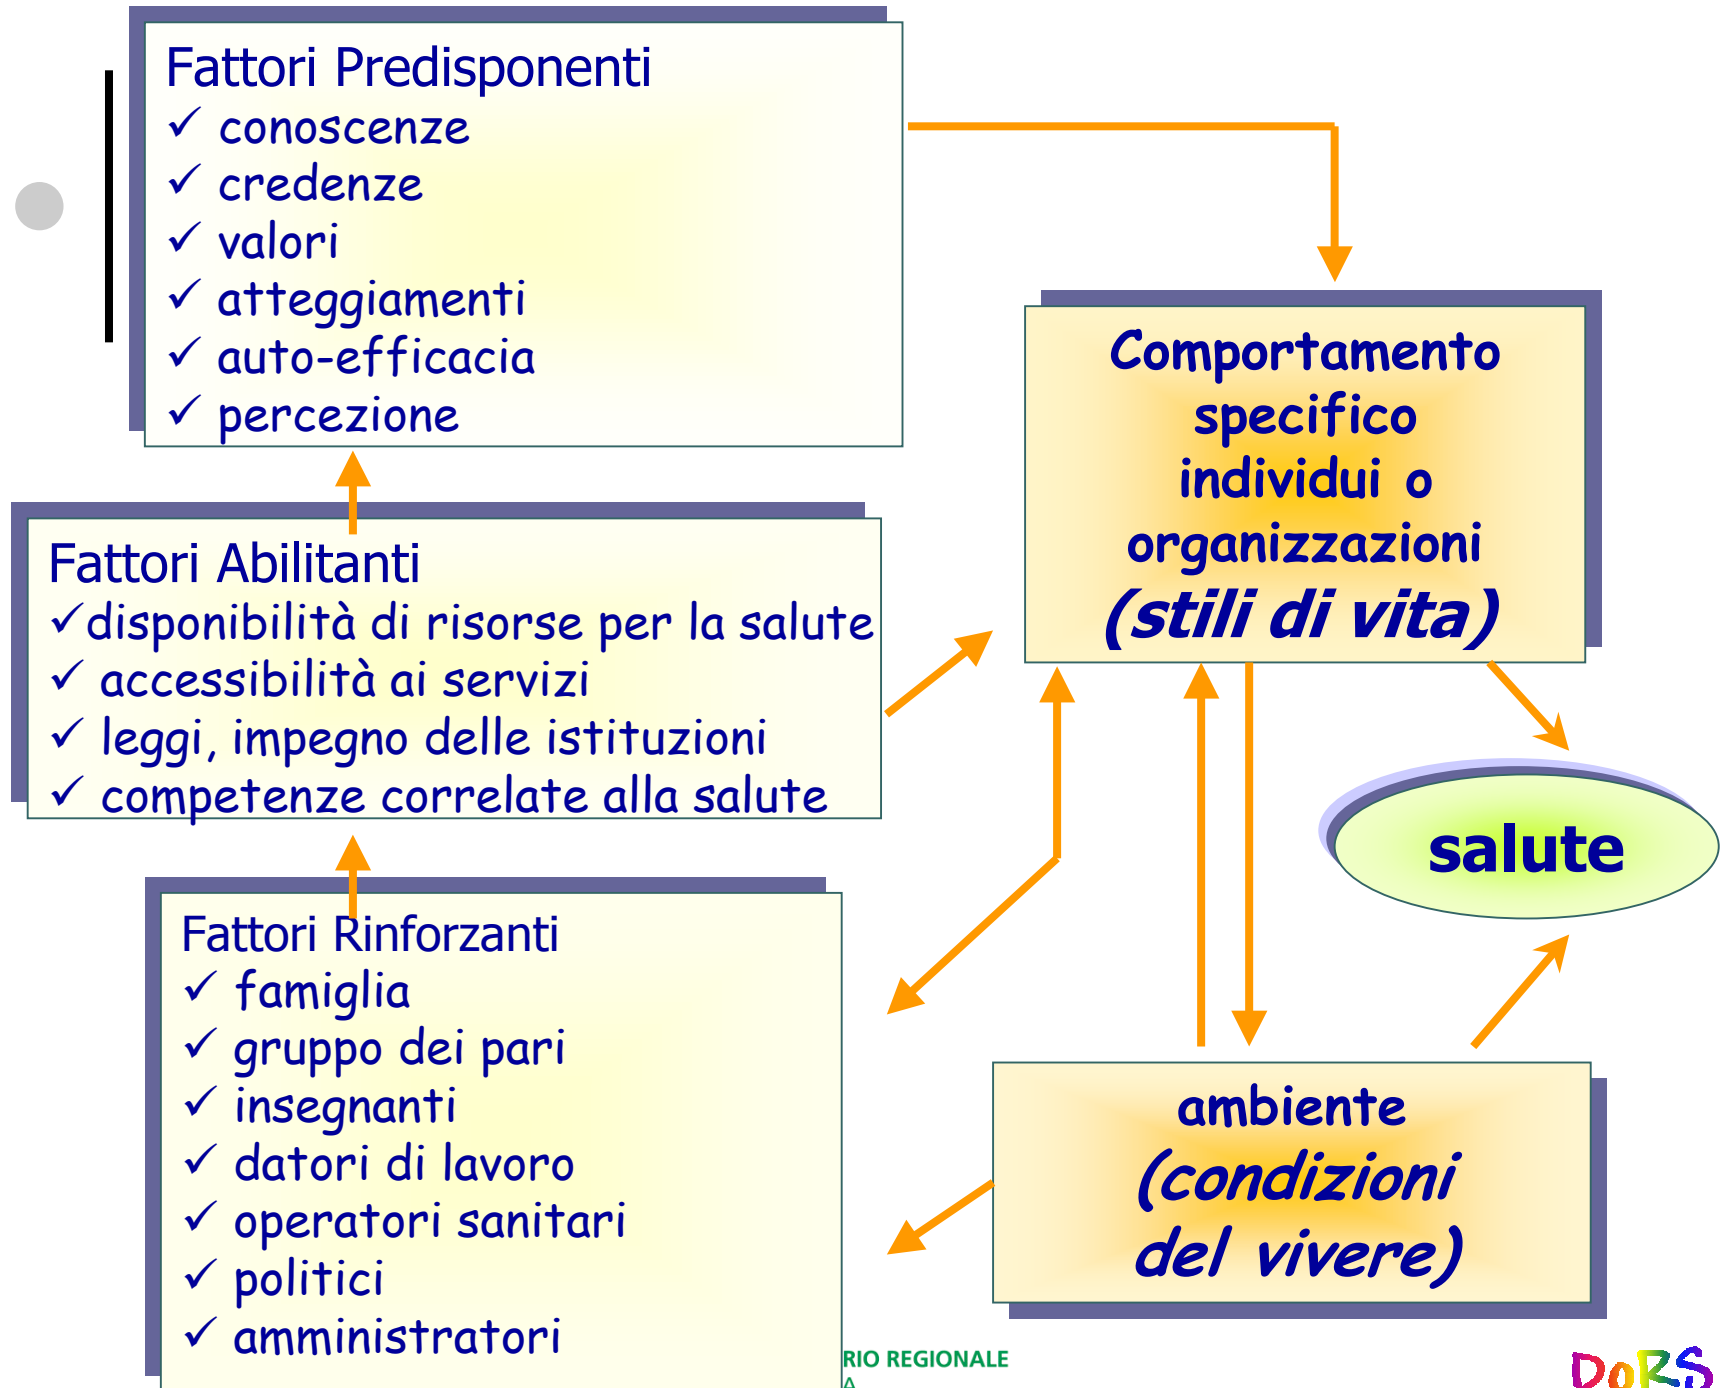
Fattori Predisponenti
✓ conoscenze
✓ credenze
✓ valori
✓ atteggiamenti
✓ auto-efficacia
✓ percezione

Fattori Abilitanti
✓disponibilità di risorse per la salute
✓ accessibilità ai servizi
✓ leggi, impegno delle istituzioni
✓ competenze correlate alla salute

Fattori Rinforzanti
✓ famiglia
✓ gruppo dei pari
✓ insegnanti
✓ datori di lavoro
✓ operatori sanitari
✓ politici
✓ amministratori

Comportamento specifico individui o organizzazioni (stili di vita)

salute

ambiente (condizioni del vivere)

RIO REGIONALE
A

DoRS